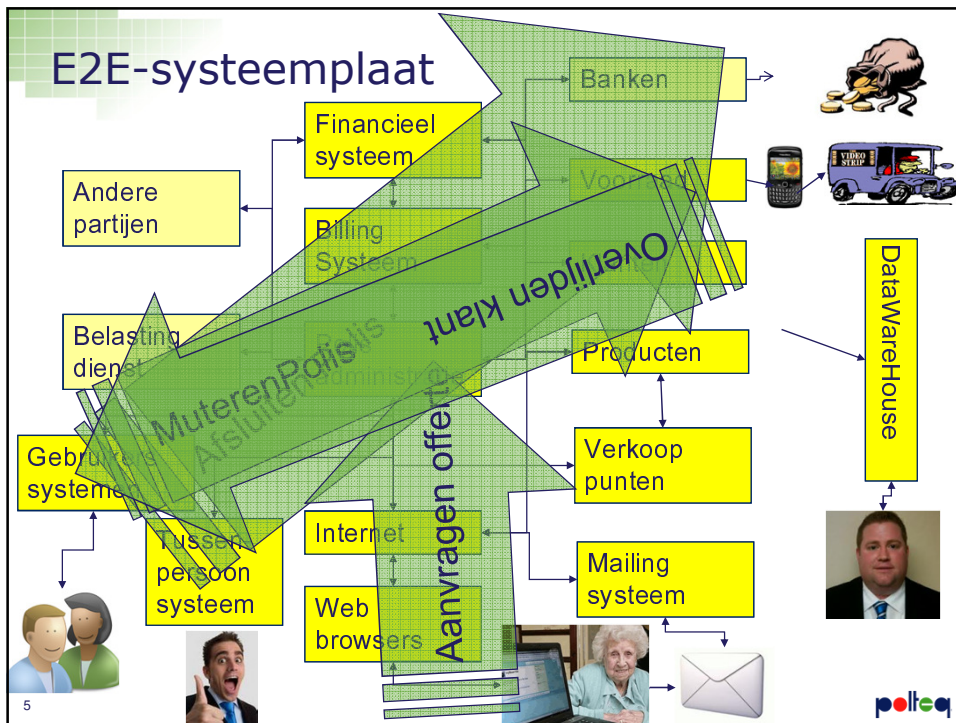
E2E-systeemplaat

Banken

Financieel systeem

Andere partijen

Voorraad

Billing Systeem

Overlijden klant

DataWareHouse

Belasting dienst

Polis administratie

Producten

MuterenPolis

AfsluitenPolis

Gebruikers systemen

Aanvragen offerte

Verkoop punten

Internet

Tussen persoon systeem

Mailing systeem

Web browsers

VIDEO STRIP

5

polteq